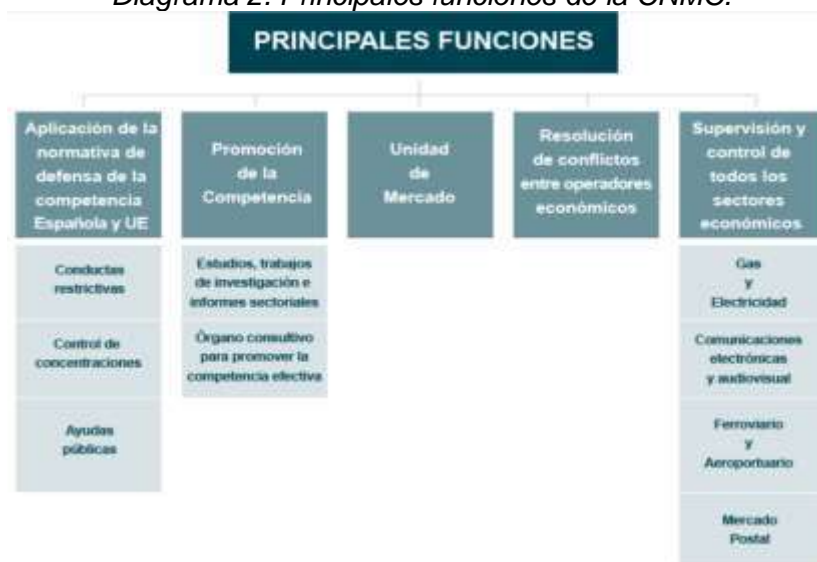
Diagrama 2. Principales funciones de la CNMC.

PRINCIPALES FUNCIONES

Aplicación de la normativa de defensa de la competencia Española y UE

Conductas restrictivas

Control de concentraciones

Ayudas públicas

Promoción de la Competencia

Estudios, trabajos de investigación e informes sectoriales

Órgano consultivo para promover la competencia efectiva

Unidad de Mercado

Resolución de conflictos entre operadores económicos

Supervisión y control de todos los sectores económicos

Gas y Electricidad

Comunicaciones electrónicas y audiovisual

Ferroviario y Aeroportuario

Mercado Postal